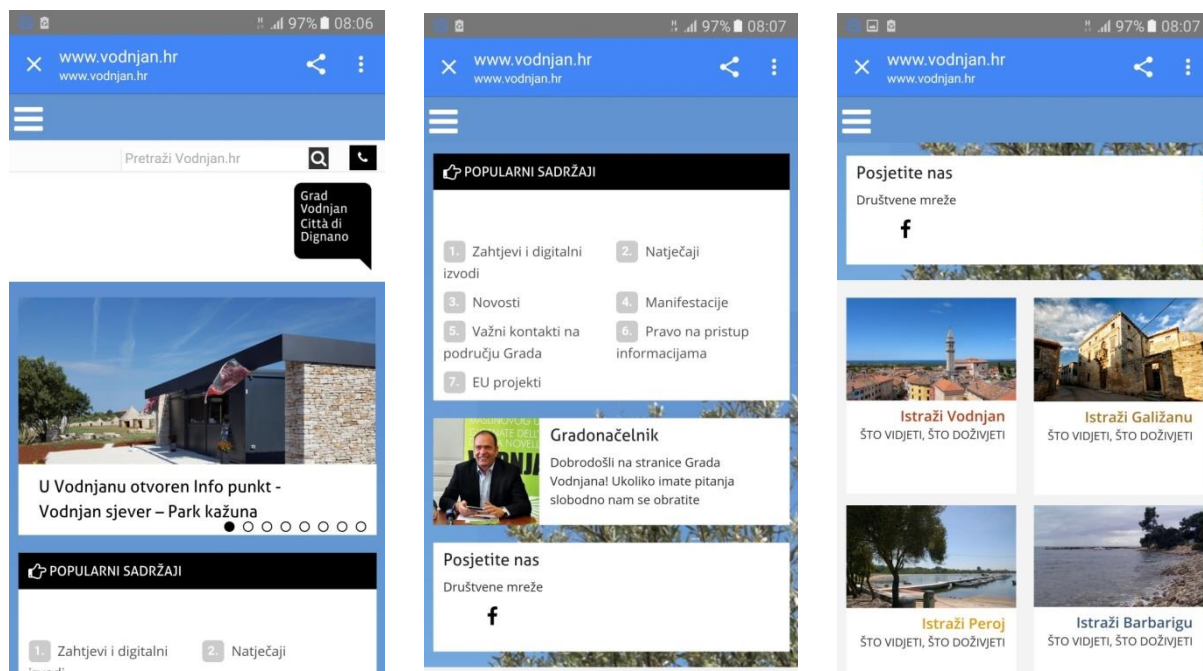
97% 08:06

www.vodnjan.hr
www.vodnjan.hr

Pretraži Vodnjan.hr

Grad Vodnjan Città di Dignano

U Vodnjanu otvoren Info punkt - Vodnjan sjever – Park kažuna

POPULARNI SADRŽAJI

1. Zahtjevi i digitalni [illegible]
2. Natječaji

97% 08:07

www.vodnjan.hr
www.vodnjan.hr

POPULARNI SADRŽAJI

1. Zahtjevi i digitalni izvodi
2. Natječaji
3. Novosti
4. Manifestacije
5. Važni kontakti na području Grada
6. Pravo na pristup informacijama
7. EU projekti

Gradonačelnik
Dobrodošli na stranice Grada Vodnjana! Ukoliko imate pitanja slobodno nam se obratite

Posjetite nas
Društvene mreže

97% 08:07

www.vodnjan.hr
www.vodnjan.hr

Posjetite nas
Društvene mreže

Istraži Vodnjan
ŠTO VIDJETI, ŠTO DOŽIVJETI

Istraži Galižanu
ŠTO VIDJETI, ŠTO DOŽIVJETI

Istraži Peroj
ŠTO VIDJETI, ŠTO DOŽIVJETI

Istraži Barbarigu
ŠTO VIDJETI, ŠTO DOŽIVJETI